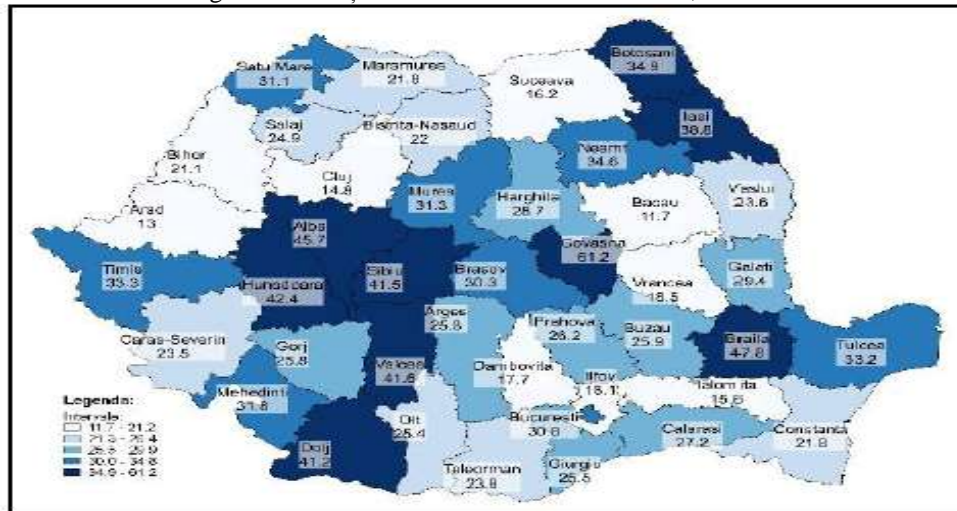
Satu Mare
31.1

Maramures
21.8

Botosani
34.9

Suceava
16.2

Salaj
24.9

Bistrita-Nasaud
22

Iasi
38.8

Bihor
21.1

Neamt
34.6

Cluj
14.8

Arad
13

Mures
31.3

Harghita
28.7

Bacau
11.7

Vaslui
23.6

Alba
45.7

Covasna
61.2

Timis
33.3

Hunedoara
42.4

Sibiu
41.5

Brasov
50.3

Galati
29.4

Vrancea
18.5

Arges
25.8

Caras-Severin
23.5

Prahova
28.2

Buzau
25.9

Braila
47.8

Tulcea
33.2

Gorj
25.8

Valcea
41.6

Dambovita
17.7

Ilfov
18.1

Ialomita
15.6

Mehedinti
37.6

Olt
25.4

Bucuresti
30.6

Calarasi
27.2

Constanta
21.8

Dolj
41.2

Teleorman
23.8

Giurgiu
25.5

Legenda:
Intervale:
11.7 - 21.2
21.3 - 26.4
26.6 - 29.9
30.0 - 34.8
34.9 - 61.2